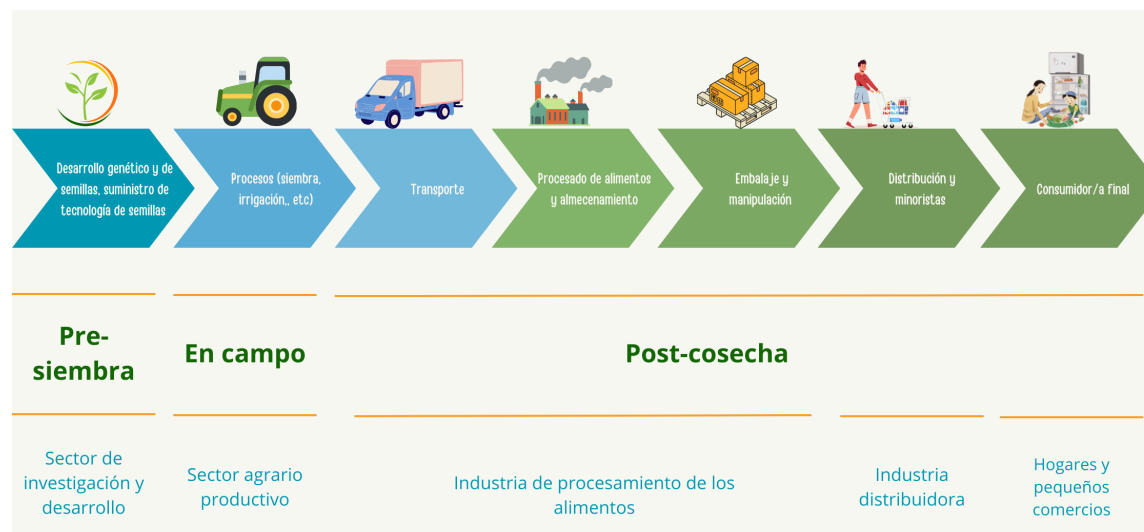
Desarrollo genético y de semillas, suministro de tecnología de semillas

Procesos (siembra, irrigación,, etc)

Transporte

Procesado de alimentos y almecenamiento

Embalaje y manipulación

Distribución y minoristas

Consumidor/a final

Pre-siembra

En campo

Post-cosecha

Sector de investigación y desarrollo

Sector agrario productivo

Industria de procesamiento de los alimentos

Industria distribuidora

Hogares y pequeños comercios